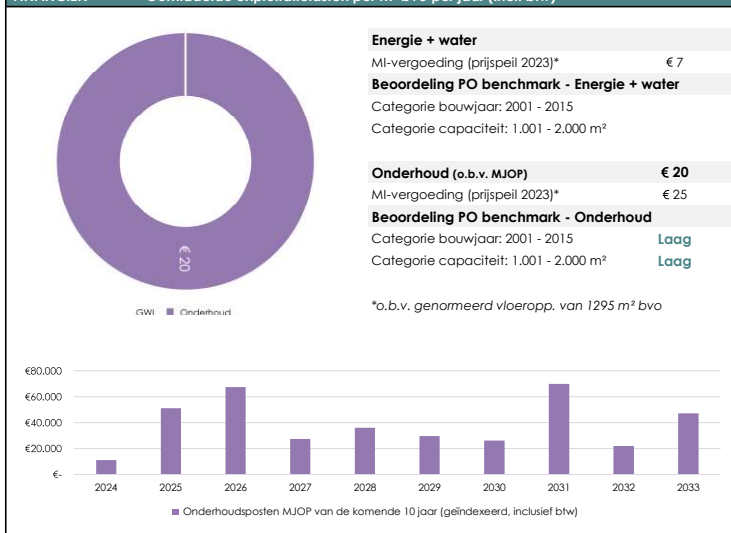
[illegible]

€ 20

GWI Onderhoud

| Energie + water | |
|---|---|
| MI-vergoeding (prijspeil 2023)* | € 7 |
| Beoordeling PO benchmark - Energie + water | |
| Categorie bouwjaar: 2001 - 2015 | |
| Categorie capaciteit: 1.001 - 2.000 m² | |

| Onderhoud (o.b.v. MJOP) | € 20 |
|---|---|
| MI-vergoeding (prijspeil 2023)* | € 25 |
| Beoordeling PO benchmark - Onderhoud | |
| Categorie bouwjaar: 2001 - 2015 | Laag |
| Categorie capaciteit: 1.001 - 2.000 m² | Laag |

*o.b.v. genormeerd vloeropp. van 1295 m² bvo

€80.000
€60.000
€40.000
€20.000
€-

2024 2025 2026 2027 2028 2029 2030 2031 2032 2033

Onderhoudsposten MJOP van de komende 10 jaar (geïndexeerd, inclusief btw)